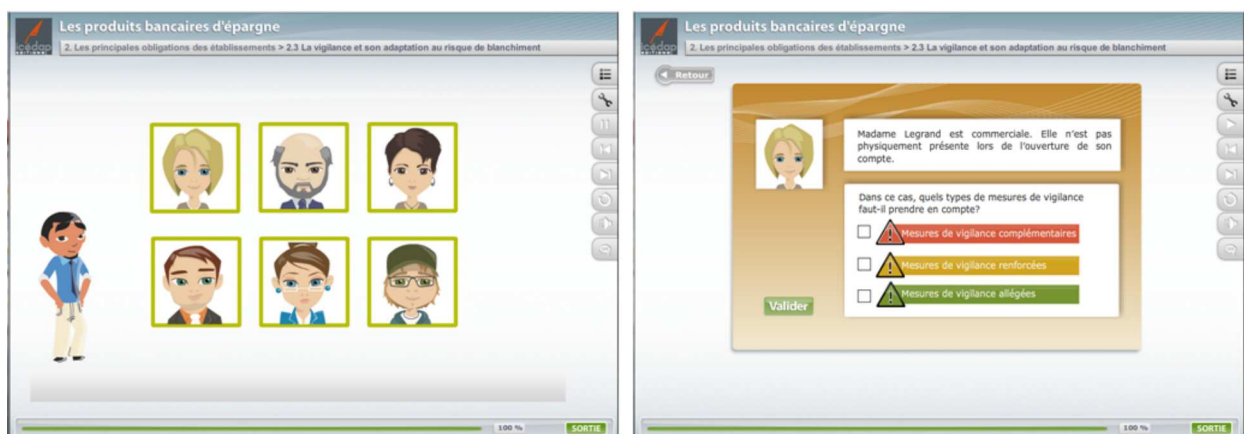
Les produits bancaires d'épargne

2. Les principales obligations des établissements > 2.3 La vigilance et son adaptation au risque de blanchiment

100 %

SORTIE

Les produits bancaires d'épargne

2. Les principales obligations des établissements > 2.3 La vigilance et son adaptation au risque de blanchiment

Retour

Madame Legrand est commerciale. Elle n'est pas physiquement présente lors de l'ouverture de son compte.

Dans ce cas, quels types de mesures de vigilance faut-il prendre en compte?

Mesures de vigilance complémentaires

Mesures de vigilance renforcées

Mesures de vigilance allégées

Valider

100 %

SORTIE